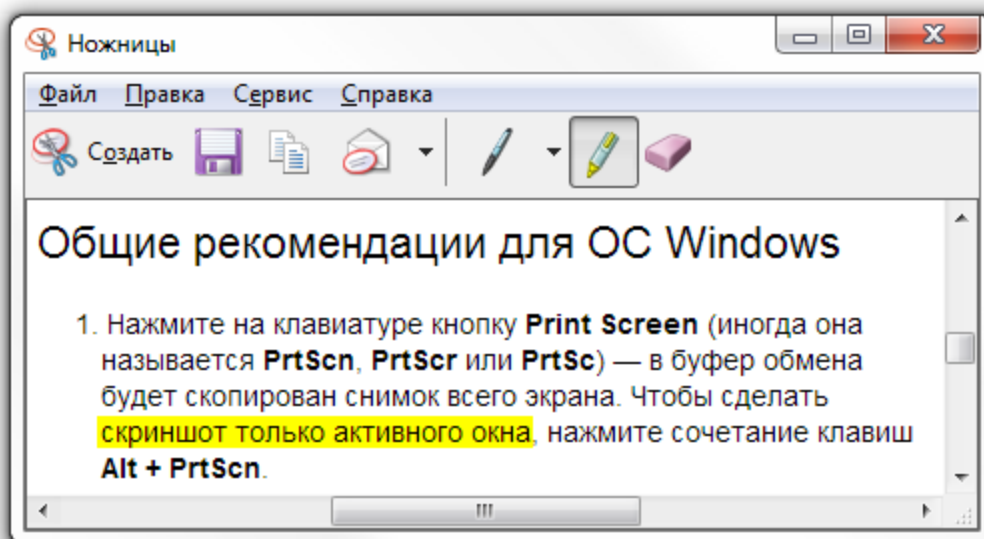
Ножницы

Файл Правка Сервис Справка

Создать

Общие рекомендации для ОС Windows

1. Нажмите на клавиатуре кнопку **Print Screen** (иногда она называется **PrtScn**, **PrtScr** или **PrtSc**) — в буфер обмена будет скопирован снимок всего экрана. Чтобы сделать скриншот только активного окна, нажмите сочетание клавиш **Alt + PrtScn**.